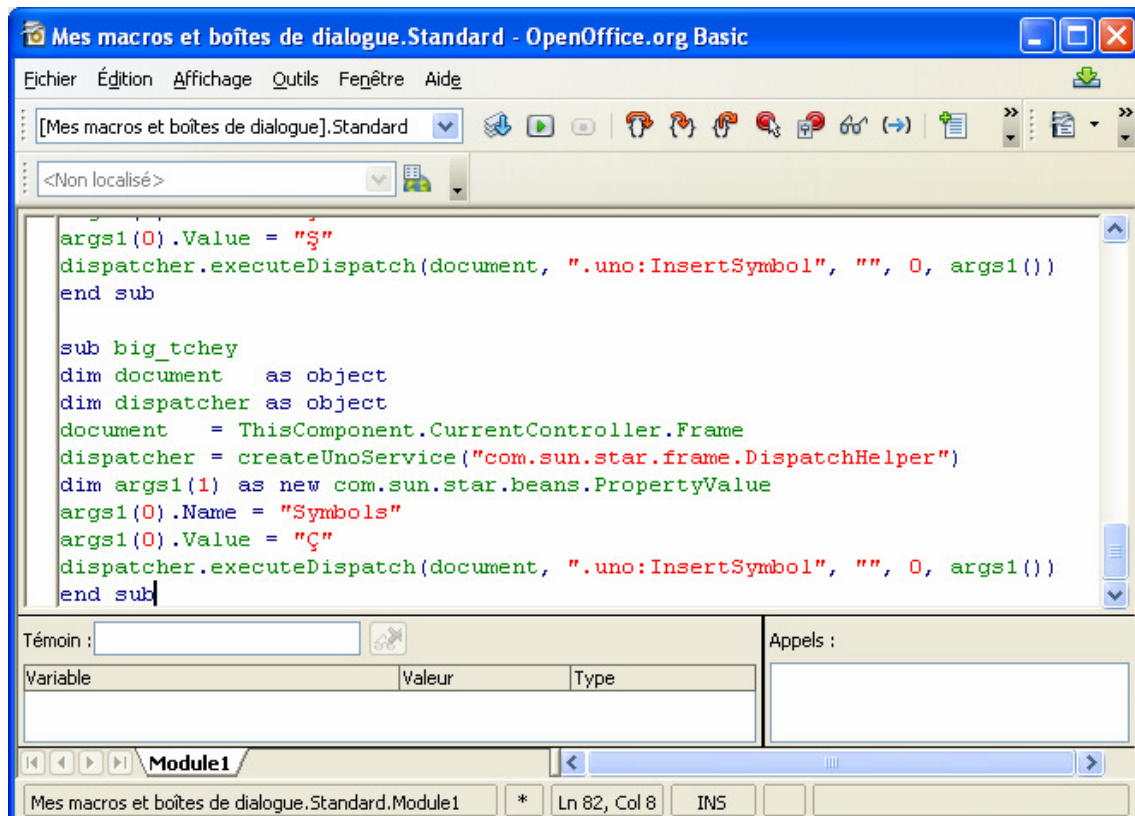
Mes macros et boîtes de dialogue.Standard - OpenOffice.org Basic

Fichier Édition Affichage Outils Fenêtre Aide

[Mes macros et boîtes de dialogue].Standard

<Non localisé>

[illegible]
args1(0).Value = "Ş"
dispatcher.executeDispatch(document, ".uno:InsertSymbol", "", 0, args1())
end sub

sub big_tchey
dim document   as object
dim dispatcher as object
document   = ThisComponent.CurrentController.Frame
dispatcher = createUnoService("com.sun.star.frame.DispatchHelper")
dim args1(1) as new com.sun.star.beans.PropertyValue
args1(0).Name = "Symbols"
args1(0).Value = "Ç"
dispatcher.executeDispatch(document, ".uno:InsertSymbol", "", 0, args1())
end sub

Témoin :

Appels :

| Variable | Valeur | Type |
|---|---|---|
| | | |

Module1

Mes macros et boîtes de dialogue.Standard.Module1 | * | Ln 82, Col 8 | INS